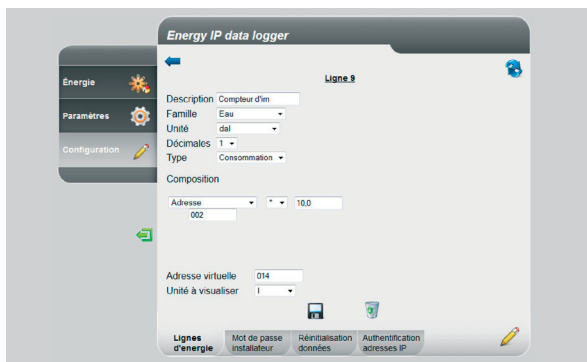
Energy IP data logger

Énergie

Paramètres

Configuration

Ligne 9

Description Compteur d'im

Famille Eau

Unité dal

Décimales 1

Type Consommation

Composition

Adresse * 10,0

002

Adresse virtuelle 014

Unité à visualiser l

Lignes d'energie

Mot de passe installateur

Réinitialisation données

Authentification adresses IP